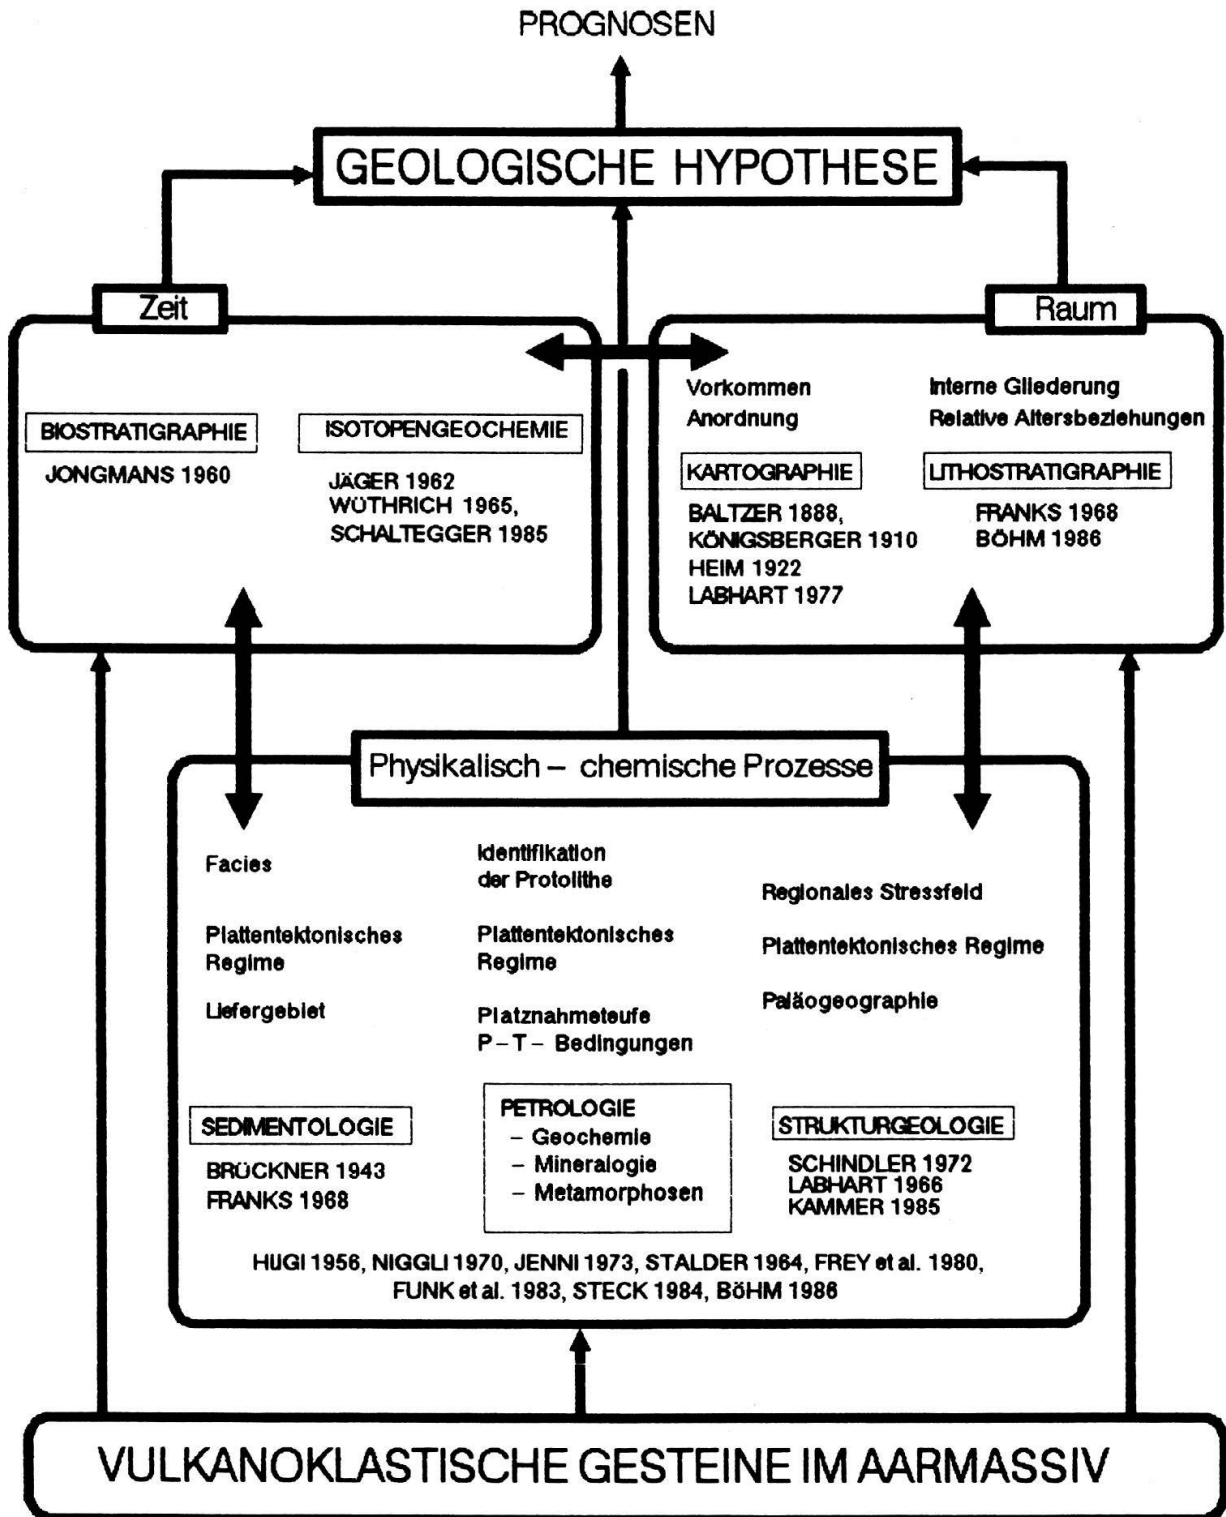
PROGNOSEN

GEOLOGISCHE HYPOTHESE

Zeit

BIOSTRATIGRAPHIE
JONGMANS 1960

ISOTOPENGEOCHEMIE
JÄGER 1962
WÜTHRICH 1965,
SCHALTEGGER 1985

Raum

Vorkommen
Anordnung

Interne Gliederung
Relative Altersbeziehungen

KARTOGRAPHIE
BALTZER 1888,
KÖNIGSBERGER 1910
HEIM 1922
LABHART 1977

LITHOSTRATIGRAPHIE
FRANKS 1968
BÖHM 1986

Physikalisch – chemische Prozesse

Facies

Plattentektonisches Regime

Liefergebiet

Identifikation der Protolithe

Plattentektonisches Regime

Platznahmeteufe
P – T – Bedingungen

Regionales Stressfeld

Plattentektonisches Regime

Paläogeographie

SEDIMENTOLOGIE
BRÜCKNER 1943
FRANKS 1968

PETROLOGIE
– Geochemie
– Mineralogie
– Metamorphosen

STRUKTURGEOLOGIE
SCHINDLER 1972
LABHART 1966
KAMMER 1985

HUGI 1956, NIGGLI 1970, JENNI 1973, STALDER 1964, FREY et al. 1980, FUNK et al. 1983, STECK 1984, BÖHM 1986

VULKANOKLASTISCHE GESTEINE IM AARMASSIV